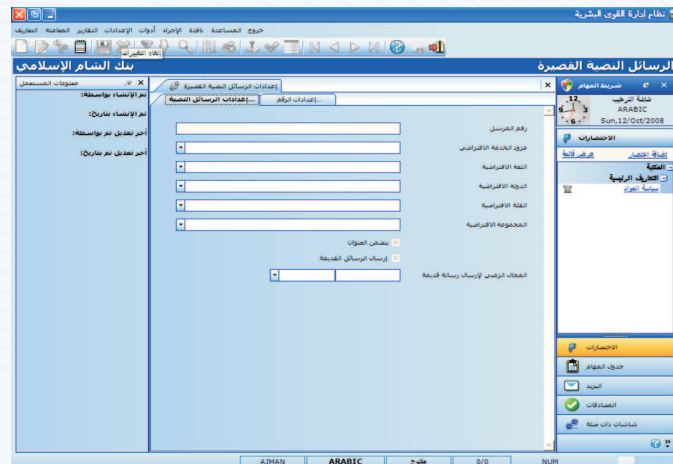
نظام إدارة القوى البشرية

خروج المساعدة نافذة الإجراء أدوات الإعدادات التقارير المعاملة المعارف

إلغاء التغييرات

بنك الشام الإسلامي

الرسائل النصية القصيرة

شريط المهام

شاشة الترحيب
ARABIC
Sun,12/Oct/2008

الاختصارات

إضافة اختصار عرض قائمة

المكتبة

التعاريف الرئيسية

سياسة المواد

إعدادات الرسائل النصية القصيرة

إعدادات الرسائل النصية | إعدادات الرقم

رقم المرسل

مزود الخدمة الافتراضي

اللغة الافتراضية

الدولة الافتراضية

الفئة الافتراضية

المجموعة الافتراضية

يتضمن العنوان

إرسال الرسائل القديمة

المجال الزمني لإرسال رسالة قديمة

معلومات المستعمل

تم الإنشاء بواسطة:

تم الإنشاء بتاريخ:

آخر تعديل تم بواسطة:

آخر تعديل تم بتاريخ:

الاختصارات

جدول المهام

البريد

المصادقات

شاشات ذات صلة

AJMAN ARABIC مفتوح 0/0 NUM